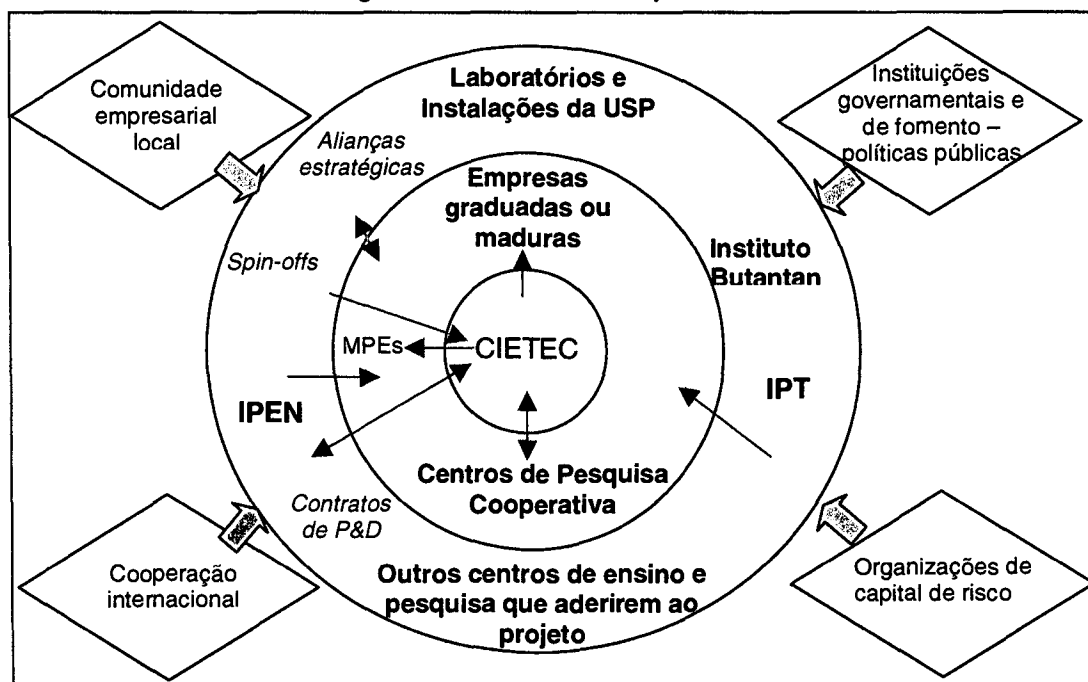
Comunidade empresarial local

Laboratórios e Instalações da USP

Instituições governamentais e de fomento – políticas públicas

Alianças estratégicas

Empresas graduadas ou maduras

Instituto Butantan

Spin-offs

MPEs

CIETEC

IPEN

IPT

Centros de Pesquisa Cooperativa

Contratos de P&D

Cooperação internacional

Outros centros de ensino e pesquisa que aderirem ao projeto

Organizações de capital de risco